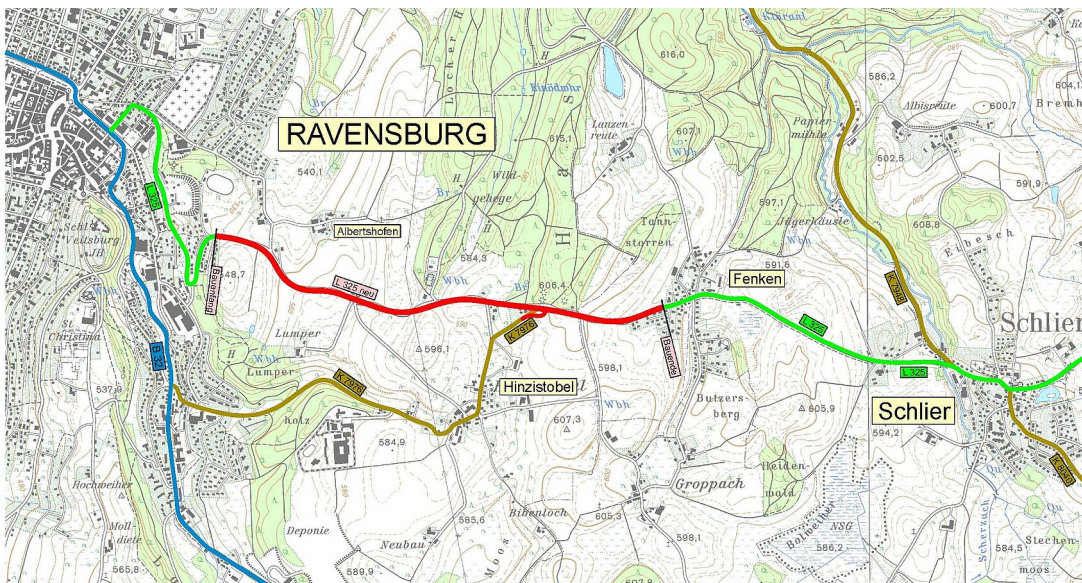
RAVENSBURG

Albertshofen

L 325 neu

Baubeginn

Bauende

Fenken

Hinzistobel

Schlier

L 325

L 326

B 32

K 7976

K 7978

K 7948

616,0

586,2

604,1

Bremh

Albisreute

600,7

Papiermühle

602,5

591,9

615,1

Lauzenreute

607,1

Wildgehege

540,1

597,1

Jägerhäusle

608,8

Tannstorren

Eibesch

591,6

548,7

544,3

606,4

Schloß Veitsburg

Lumper

596,1

598,1

St. Christina

Lumper

Butzersberg

605,9

Schlier

537,9

Holz

584,9

607,3

594,2

Heidenmaid

Groppach

Hochweiler

Deponie

585,6

Bibenloch

605,3

598,1

NSG

586,2

584,5

Stechenmoos

Molldiele

Neubau

Moos

589,9

565,8

Scherzach

Wbh